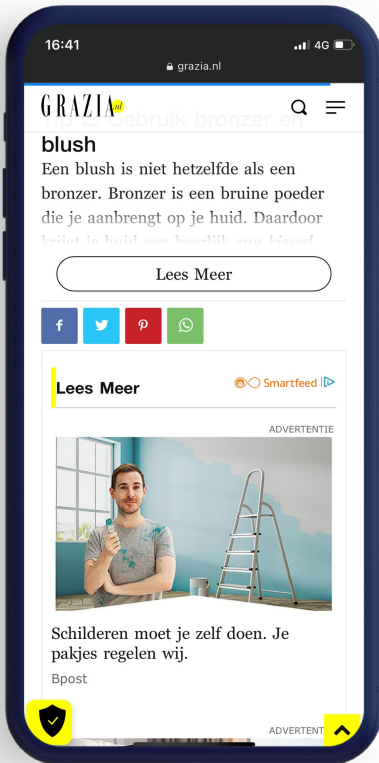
16:41
4G
grazia.nl

GRAZIA.nl

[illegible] gebruik bronzer en blush

Een blush is niet hetzelfde als een bronzer. Bronzer is een bruine poeder die je aanbrengt op je huid. Daardoor krijgt je huid een heerlijk sun kissed

Lees Meer

Lees Meer
Smartfeed

ADVERTENTIE

Schilderen moet je zelf doen. Je pakjes regelen wij.

Bpost

ADVERTENT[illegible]